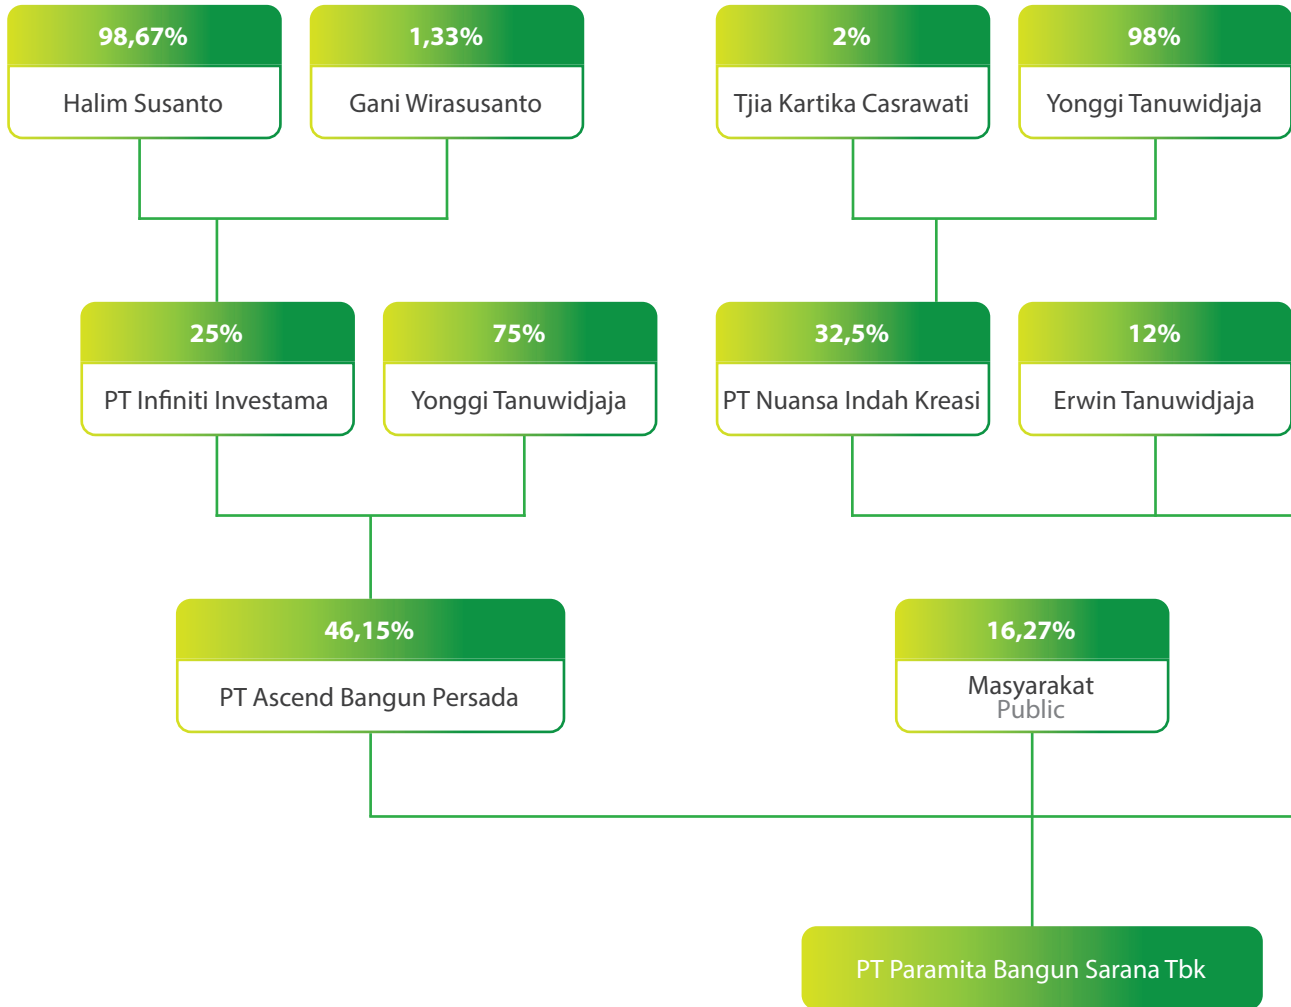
98,67%
Halim Susanto

1,33%
Gani Wirasusanto

2%
Tjia Kartika Casrawati

98%
Yonggi Tanuwidjaja

25%
PT Infiniti Investama

75%
Yonggi Tanuwidjaja

32,5%
PT Nuansa Indah Kreasi

12%
Erwin Tanuwidjaja

46,15%
PT Ascend Bangun Persada

16,27%
Masyarakat
Public

PT Paramita Bangun Sarana Tbk